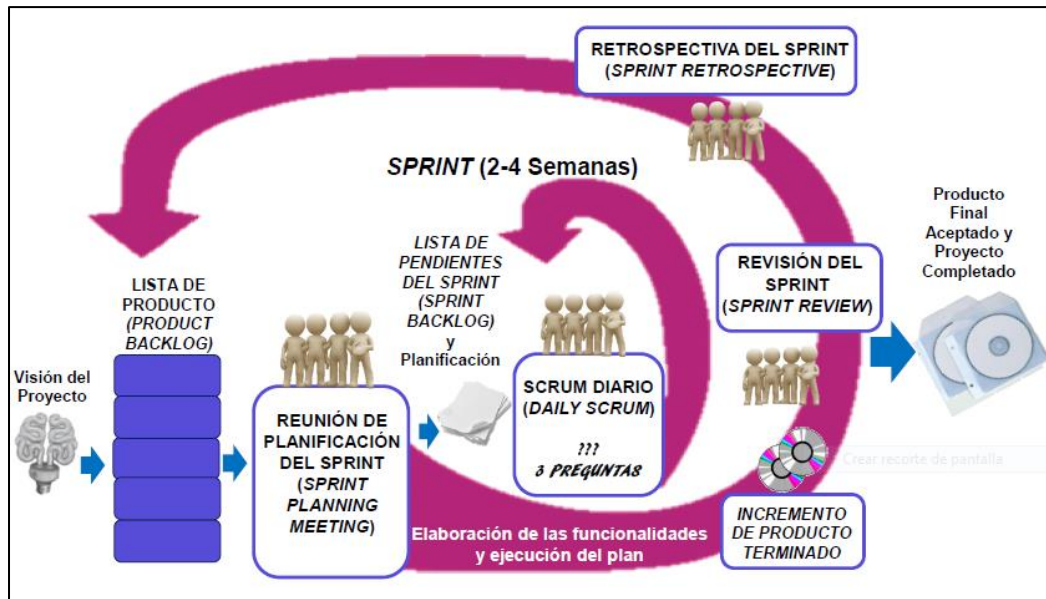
RETROSPECTIVA DEL SPRINT (SPRINT RETROSPECTIVE)

SPRINT (2-4 Semanas)

LISTA DE PENDIENTES DEL SPRINT (SPRINT BACKLOG) y Planificación

Producto Final Aceptado y Proyecto Completado

REVISIÓN DEL SPRINT (SPRINT REVIEW)

LISTA DE PRODUCTO (PRODUCT BACKLOG)

Visión del Proyecto

SCRUM DIARIO (DAILY SCRUM)

???
3 PREGUNTAS

REUNIÓN DE PLANIFICACIÓN DEL SPRINT (SPRINT PLANNING MEETING)

Crear recorte de pantalla

Elaboración de las funcionalidades y ejecución del plan

INCREMENTO DE PRODUCTO TERMINADO